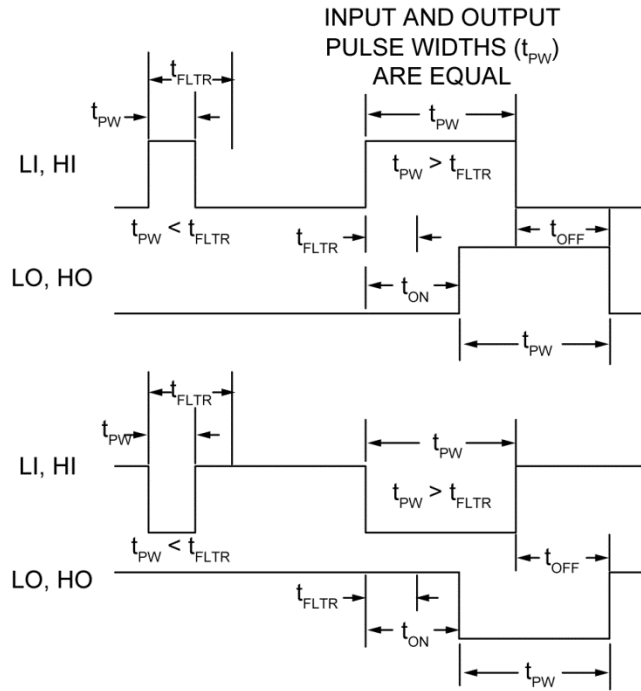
INPUT AND OUTPUT PULSE WIDTHS ($t_{PW}$) ARE EQUAL

$t_{FLTR}$

$t_{PW}$

$t_{PW}$

LI, HI

$t_{PW} > t_{FLTR}$

$t_{PW} < t_{FLTR}$

$t_{FLTR}$

$t_{OFF}$

LO, HO

$t_{ON}$

$t_{PW}$

$t_{FLTR}$

$t_{PW}$

$t_{PW}$

LI, HI

$t_{PW} > t_{FLTR}$

$t_{PW} < t_{FLTR}$

$t_{OFF}$

LO, HO

$t_{FLTR}$

$t_{ON}$

$t_{PW}$